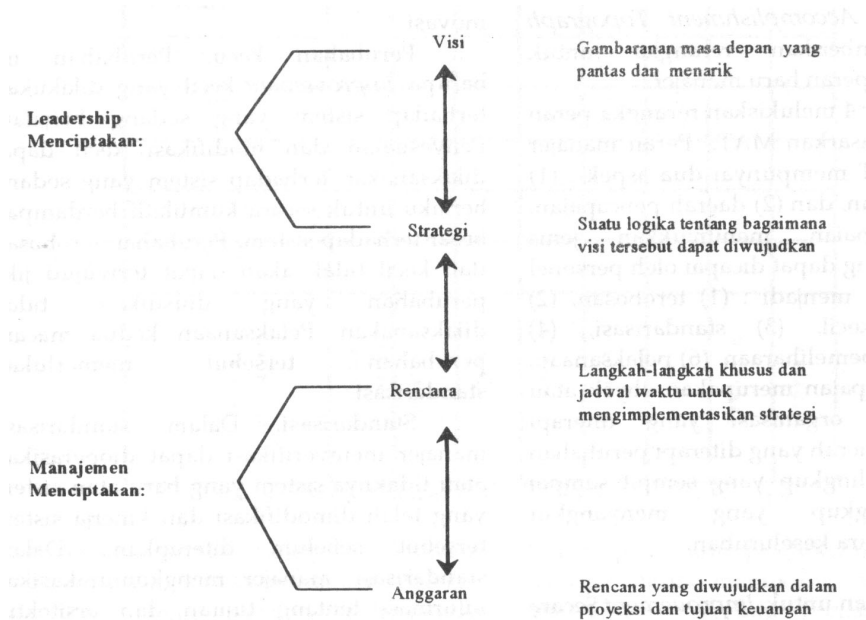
Leadership Menciptakan:

Visi

Gambaranan masa depan yang pantas dan menarik

Strategi

Suatu logika tentang bagaimana visi tersebut dapat diwujudkan

Manajemen Menciptakan:

Rencana

Langkah-langkah khusus dan jadwal waktu untuk mengimplementasikan strategi

Anggaran

Rencana yang diwujudkan dalam proyeksi dan tujuan keuangan